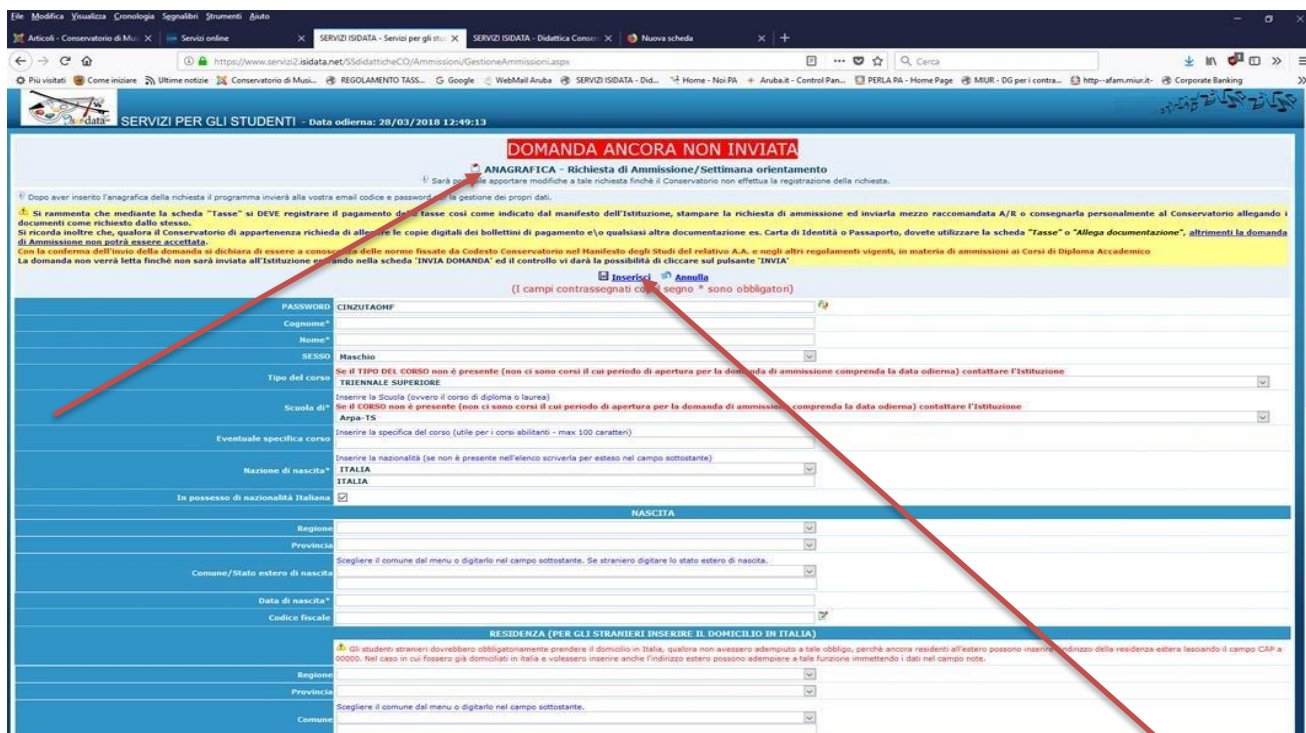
File Modifica Visualizza Cronologia Segnalibri Strumenti Aiuto

Articoli - Conservatorio di Mus × | Servizi online × | SERVIZI ISIDATA - Servizi per gli stu × | SERVIZI ISIDATA - Didattica Conser × | Nuova scheda ×

https://www.servizi2.isidata.net/SSdidatticheCO/Ammissioni/GestioneAmmissioni.aspx

Cerca

Più visitati | Come iniziare | Ultime notizie | Conservatorio di Musi... | REGOLAMENTO TASS... | Google | WebMail Aruba | SERVIZI ISIDATA - Did... | Home - Noi PA | Aruba.it - Control Pan... | PERLA PA - Home Page | MIUR - DG per i contra... | http--afam.miur.it- | Corporate Banking

SERVIZI PER GLI STUDENTI - Data odierna: 28/03/2018 12:49:13

DOMANDA ANCORA NON INVIATA

ANAGRAFICA - Richiesta di Ammissione/Settimana orientamento

Sarà possibile apportare modifiche a tale richiesta finchè il Conservatorio non effettua la registrazione della richiesta.

Dopo aver inserito l'anagrafica della richiesta il programma invierà alla vostra email codice e password per la gestione dei propri dati.

Si rammenta che mediante la scheda "Tasse" si DEVE registrare il pagamento delle tasse così come indicato dal manifesto dell'Istituzione, stampare la richiesta di ammissione ed inviarla mezzo raccomandata A/R o consegnarla personalmente al Conservatorio allegando i documenti come richiesto dallo stesso.
Si ricorda inoltre che, qualora il Conservatorio di appartenenza richieda di allegare le copie digitali dei bollettini di pagamento e\o qualsiasi altra documentazione es. Carta di Identità o Passaporto, dovete utilizzare la scheda "Tasse" o "Allega documentazione", altrimenti la domanda di Ammissione non potrà essere accettata.
Con la conferma dell'invio della domanda si dichiara di essere a conoscenza delle norme fissate da Codesto Conservatorio nel Manifesto degli Studi del relativo A.A. e negli altri regolamenti vigenti, in materia di ammissioni ai Corsi di Diploma Accademico
La domanda non verrà letta finché non sarà inviata all'Istituzione entrando nella scheda 'INVIA DOMANDA' ed il controllo vi darà la possibilità di cliccare sul pulsante 'INVIA'

Inserisci Annulla
(I campi contrassegnati con il segno * sono obbligatori)

PASSWORD CINZUTAOMF
Cognome*
Nome*
SESSO Maschio
Tipo del corso Se il TIPO DEL CORSO non è presente (non ci sono corsi il cui periodo di apertura per la domanda di ammissione comprenda la data odierna) contattare l'Istituzione
TRIENNALE SUPERIORE
Scuola di* Inserire la Scuola (ovvero il corso di diploma o laurea)
Se il CORSO non è presente (non ci sono corsi il cui periodo di apertura per la domanda di ammissione comprenda la data odierna) contattare l'Istituzione
Arpa-TS
Eventuale specifica corso Inserire la specifica del corso (utile per i corsi abilitanti - max 100 caratteri)
Nazione di nascita* Inserire la nazionalità (se non è presente nell'elenco scriverla per esteso nel campo sottostante)
ITALIA
ITALIA
In possesso di nazionalità Italiana

NASCITA

Regione
Provincia
Comune/Stato estero di nascita Scegliere il comune dal menu o digitarlo nel campo sottostante. Se straniero digitare lo stato estero di nascita.
Data di nascita*
Codice fiscale

RESIDENZA (PER GLI STRANIERI INSERIRE IL DOMICILIO IN ITALIA)

Gli studenti stranieri dovrebbero obbligatoriamente prendere il domicilio in Italia, qualora non avessero adempiuto a tale obbligo, perchè ancora residenti all'estero possono inserire l'indirizzo della residenza estera lasciando il campo CAP a 00000. Nel caso in cui fossero già domiciliati in italia e volessero inserire anche l'indirizzo estero possono adempiere a tale funzione immettendo i dati nel campo note.

Regione
Provincia
Comune Scegliere il comune dal menu o digitarlo nel campo sottostante.